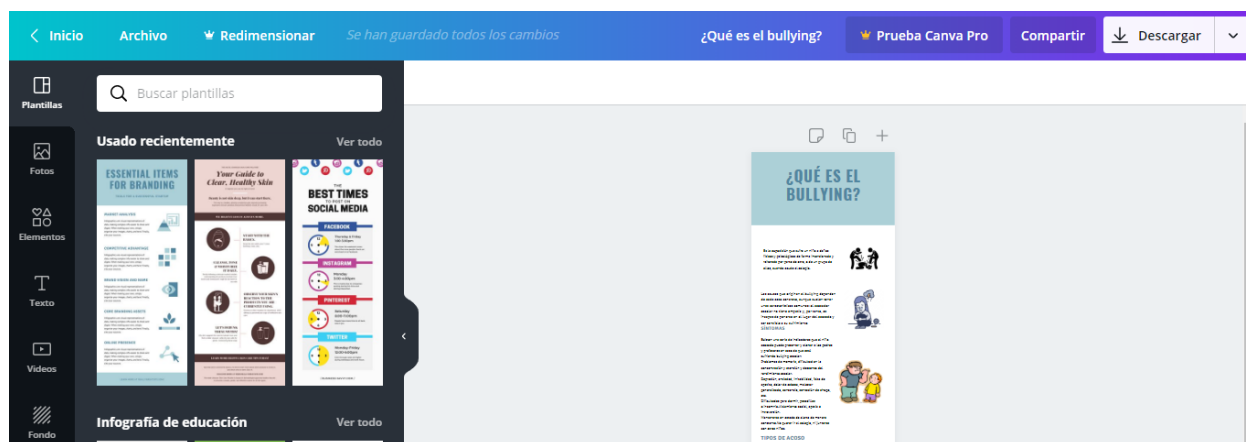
Inicio Archivo Redimensionar Se han guardado todos los cambios ¿Qué es el bullying? Prueba Canva Pro Compartir Descargar

Plantillas
Fotos
Elementos
Texto
Videos
Fondo

Buscar plantillas

Usado recientemente Ver todo

ESSENTIAL ITEMS FOR BRANDING

Your Guide to Clear, Healthy Skin

THE BEST TIMES TO POST ON SOCIAL MEDIA
FACEBOOK
INSTAGRAM
PINTEREST
TWITTER

Infografía de educación Ver todo

¿QUÉ ES EL BULLYING?

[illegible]

TIPOS DE ACOSO